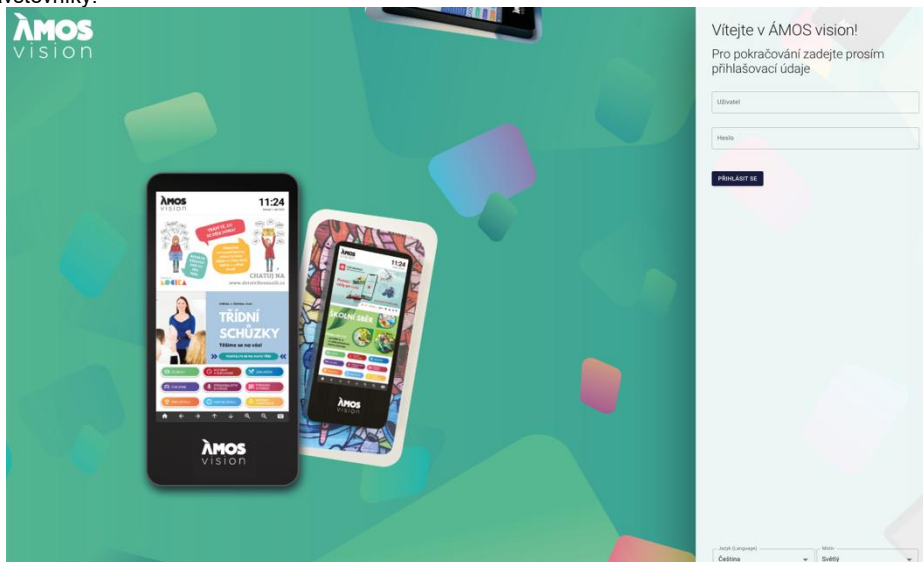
vstevniky.

ÀMOS vision

Vítejte v ÁMOS vision!

Pro pokračování zadejte prosím přihlašovací údaje

Uživatel

Heslo

PŘIHLÁSIT SE

ÀMOS vision

11:24

CHATUJ NA

LOGIKA

TŘÍDNÍ SCHŮZKY

Těšíme se na vás!

ÀMOS vision

11:24

ŠKOLNÍ SBĚR

ÀMOS vision

Jazyk (Language)
Čeština

Mód
Světlý